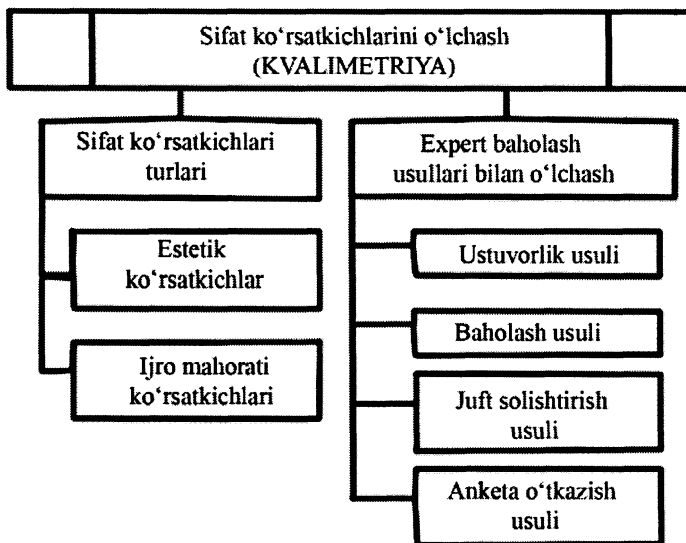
Sifat ko‘rsatkichlarini o‘lchash (KVALIMETRIYA)

Sifat ko‘rsatkichlari turlari

Estetik ko‘rsatkichlar

Ijro mahorati ko‘rsatkichlari

Expert baholash usullari bilan o‘lchash

Ustuvorlik usuli

Baholash usuli

Juft solishtirish usuli

Anketa o‘tkazish usuli